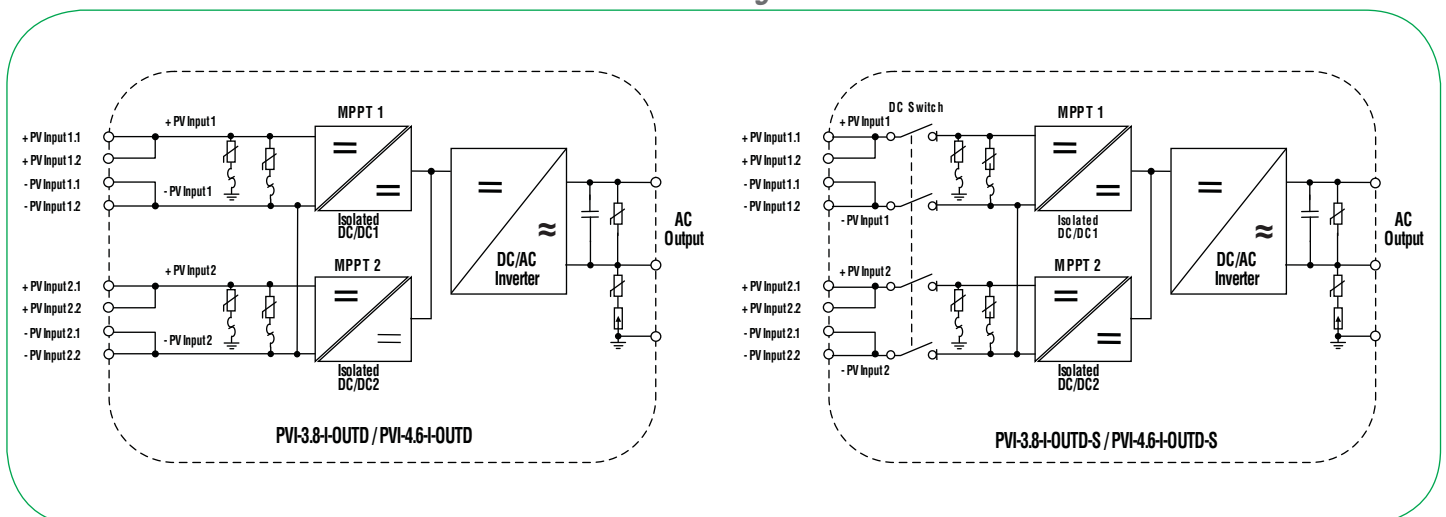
+ PV Input 1.1
+ PV Input 1.2
- PV Input 1.1
- PV Input 1.2
+ PV Input 1
- PV Input 1
MPPT 1
=
=
Isolated DC/DC1
+ PV Input 2.1
+ PV Input 2.2
- PV Input 2.1
- PV Input 2.2
+ PV Input 2
- PV Input 2
MPPT 2
=
=
Isolated DC/DC2
=
≈
DC/AC Inverter
AC Output
PVI-3.8-I-OUTD / PVI-4.6-I-OUTD

+ PV Input 1.1
+ PV Input 1.2
- PV Input 1.1
- PV Input 1.2
DC Switch
+ PV Input 1
- PV Input 1
MPPT 1
=
=
Isolated DC/DC1
+ PV Input 2.1
+ PV Input 2.2
- PV Input 2.1
- PV Input 2.2
+ PV Input 2
- PV Input 2
MPPT 2
=
=
Isolated DC/DC2
=
≈
DC/AC Inverter
AC Output
PVI-3.8-I-OUTD-S / PVI-4.6-I-OUTD-S